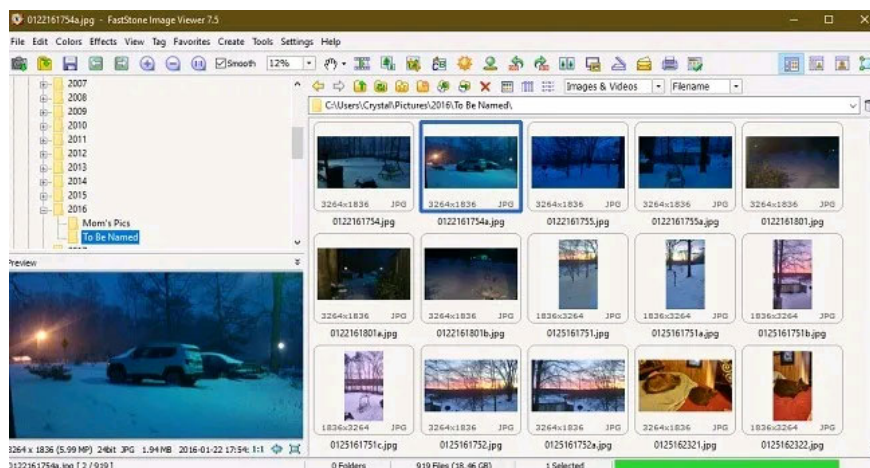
0122161754a.jpg - FastStone Image Viewer 7.5

File Edit Colors Effects View Tag Favorites Create Tools Settings Help

Smooth 12%

2007
2008
2009
2010
2011
2012
2013
2014
2015
2016
Mom's Pics
To Be Named

Images & Videos
Filename

C:\Users\Crystal\Pictures\2016\To Be Named\

Preview

| 3264x1836 JPG | 3264x1836 JPG | 3264x1836 JPG | 3264x1836 JPG | 3264x1836 JPG |
|---|---|---|---|---|
| 0122161754.jpg | 0122161754a.jpg | 0122161755.jpg | 0122161755a.jpg | 0122161801.jpg |
| 3264x1836 JPG | 3264x1836 JPG | 1836x3264 JPG | 1836x3264 JPG | 1836x3264 JPG |
| 0122161801a.jpg | 0122161801b.jpg | 0125161751.jpg | 0125161751a.jpg | 0125161751b.jpg |
| 1836x3264 JPG | 3264x1836 JPG | 3264x1836 JPG | 3264x1836 JPG | 1836x3264 JPG |
| 0125161751c.jpg | 0125161752.jpg | 0125161752a.jpg | 0125162321.jpg | 0125162322.jpg |

3264 x 1836 (5.99 MP) 24bit JPG 1.94 MB 2016-01-22 17:54: 1:1
0122161754a.jpg [ 2 / 919 ]
0 Folders
919 Files (18.46 GB)
1 Selected